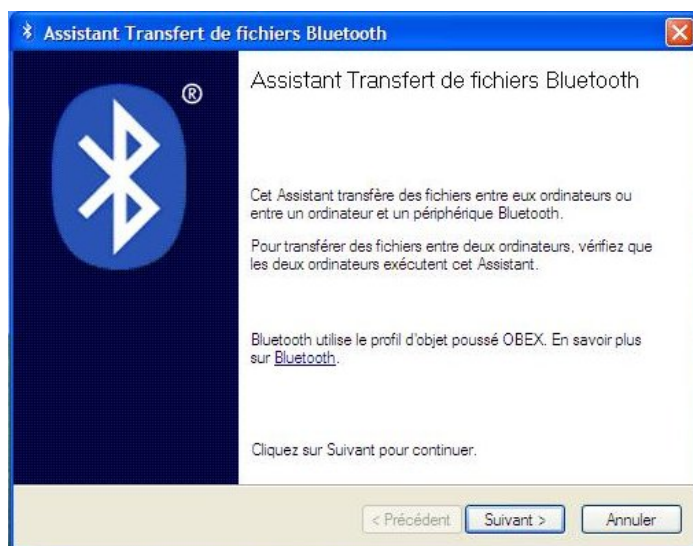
Assistant Transfert de fichiers Bluetooth

®

Assistant Transfert de fichiers Bluetooth

Cet Assistant transfère des fichiers entre eux ordinateurs ou entre un ordinateur et un périphérique Bluetooth.

Pour transférer des fichiers entre deux ordinateurs, vérifiez que les deux ordinateurs exécutent cet Assistant.

Bluetooth utilise le profil d'objet poussé OBEX. En savoir plus sur Bluetooth.

Cliquez sur Suivant pour continuer.

< Précédent Suivant > Annuler